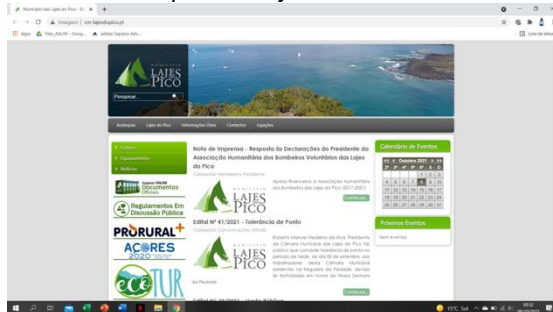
Município das Lajes do Pico - En ×

Inseguro | cm-lajesdopico.pt

Apps Files_ANUM - Goog... editais Sapatos Adv...

Lista de leitura

MUNICÍPIO LAJES DO PICO

Pesquisar

Autarquia Lajes do Pico Informações Úteis Contactos Ligações

Cultura

Equipamentos

Notícias

Arquivo ONLINE Documentos Oficiais

Regulamentos Em Discussão Pública

PRORURAL+

AÇORES 2020

eco TUR

Nota de Imprensa - Resposta às Declarações do Presidente da Associação Humanitária dos Bombeiros Voluntários das Lajes do Pico

Categoria: Destaques Presidente

Apoios financeiros à Associação Humanitária dos Bombeiros das Lajes do Pico (2017-2021)

Continuar

Edital Nº 41/2021 - Tolerância de Ponto

Categoria: Comunicações Oficiais

Roberto Manuel Medeiros da Silva, Presidente da Câmara Municipal das Lajes do Pico, faz público que concede tolerância de ponto no período da tarde, do dia 08 de setembro, aos trabalhadores desta Câmara Municipal residentes na freguesia da Piedade, devido às festividades em honra de Nossa Senhora da Piedade.

Continuar

Edital Nº 39/2021 - Hasta Pública

Calendário de Eventos

« < Outubro 2021 > »

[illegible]

Próximos Eventos

Sem eventos

15°C Sol

09:52
06/10/2021